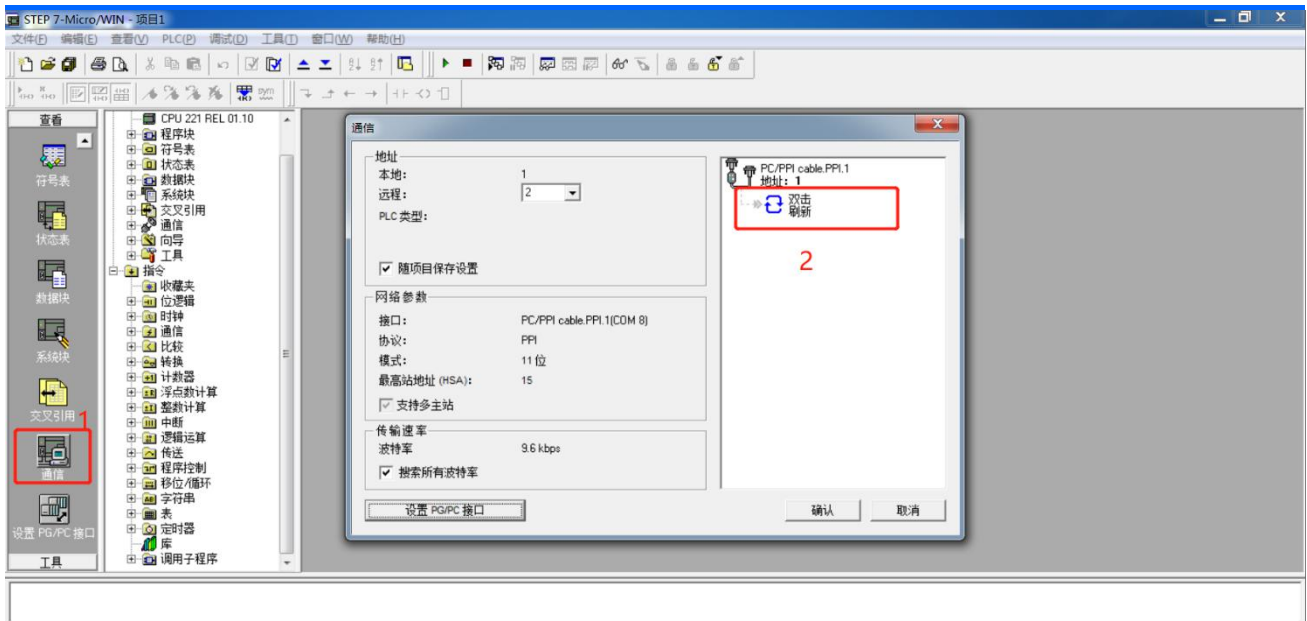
STEP 7-Micro/WIN - 项目1

文件(F) 编辑(E) 查看(V) PLC(P) 调试(D) 工具(T) 窗口(W) 帮助(H)

查看
符号表
状态表
数据块
系统块
交叉引用
1
通信
设置 PG/PC 接口
工具

CPU 221 REL 01.10
程序块
符号表
状态表
数据块
系统块
交叉引用
通信
向导
工具
指令
收藏夹
位逻辑
时钟
通信
比较
转换
计数器
浮点数计算
整数计算
中断
逻辑运算
传送
程序控制
移位/循环
字符串
表
定时器
库
调用子程序

通信

地址
本地: 1
远程: 2
PLC 类型:
随项目保存设置

网络参数
接口: PC/PPI cable.PPI.1(COM 8)
协议: PPI
模式: 11 位
最高站地址 (HSA): 15
支持多主站

传输速率
波特率 9.6 kbps
搜索所有波特率

设置 PG/PC 接口

PC/PPI cable.PPI.1
地址: 1
双击
刷新
2

确认
取消